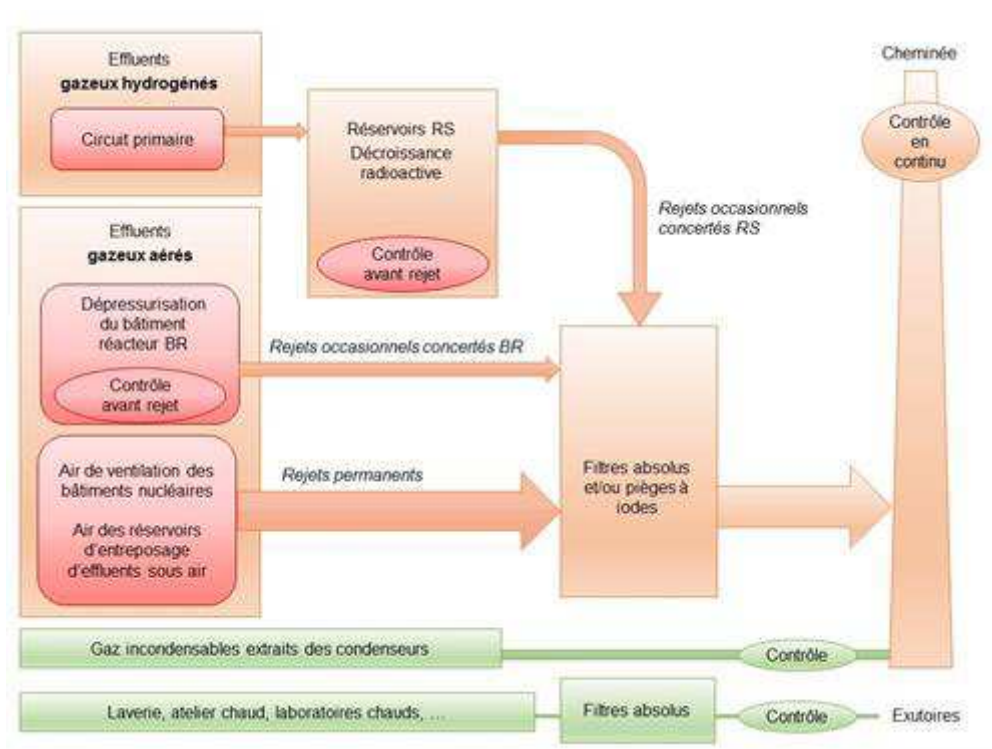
Effluents
gazeux hydrogénés

Circuit primaire

Réservoirs RS
Décroissance radioactive

Contrôle avant rejet

Cheminée

Contrôle en continu

Rejets occasionnels concertés RS

Effluents
gazeux aérés

Dépressurisation du bâtiment réacteur BR

Contrôle avant rejet

Rejets occasionnels concertés BR

Air de ventilation des bâtiments nucléaires

Air des réservoirs d'entreposage d'effluents sous air

Rejets permanents

Filtres absolus et/ou pièges à iodes

Gaz incondensables extraits des condenseurs

Contrôle

Laverie, atelier chaud, laboratoires chauds, ...

Filtres absolus

Contrôle

Exutoires